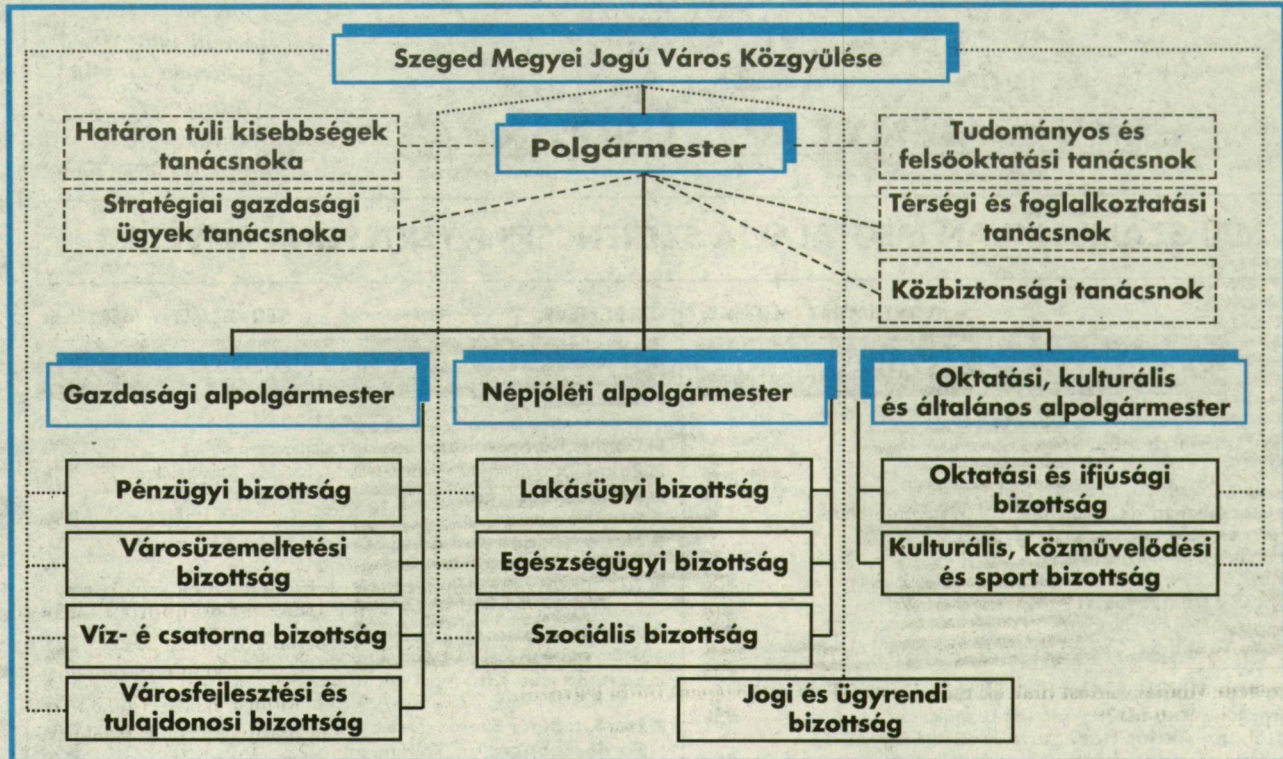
Szeged Megyei Jogú Város Közgyűlése

Határon túli kisebbségek tanácsnoka

Polgármester

Tudományos és felsőoktatási tanácsnok

Stratégiai gazdasági ügyek tanácsnoka

Térségi és foglalkoztatási tanácsnok

Közbiztonsági tanácsnok

Gazdasági alpolgármester

Népjóléti alpolgármester

Oktatási, kulturális és általános alpolgármester

Pénzügyi bizottság

Városüzemeltetési bizottság

Víz- é csatorna bizottság

Városfejlesztési és tulajdonosi bizottság

Lakásügyi bizottság

Egészségügyi bizottság

Szociális bizottság

Oktatási és ifjúsági bizottság

Kulturális, közművelődési és sport bizottság

Jogi és ügyrendi bizottság